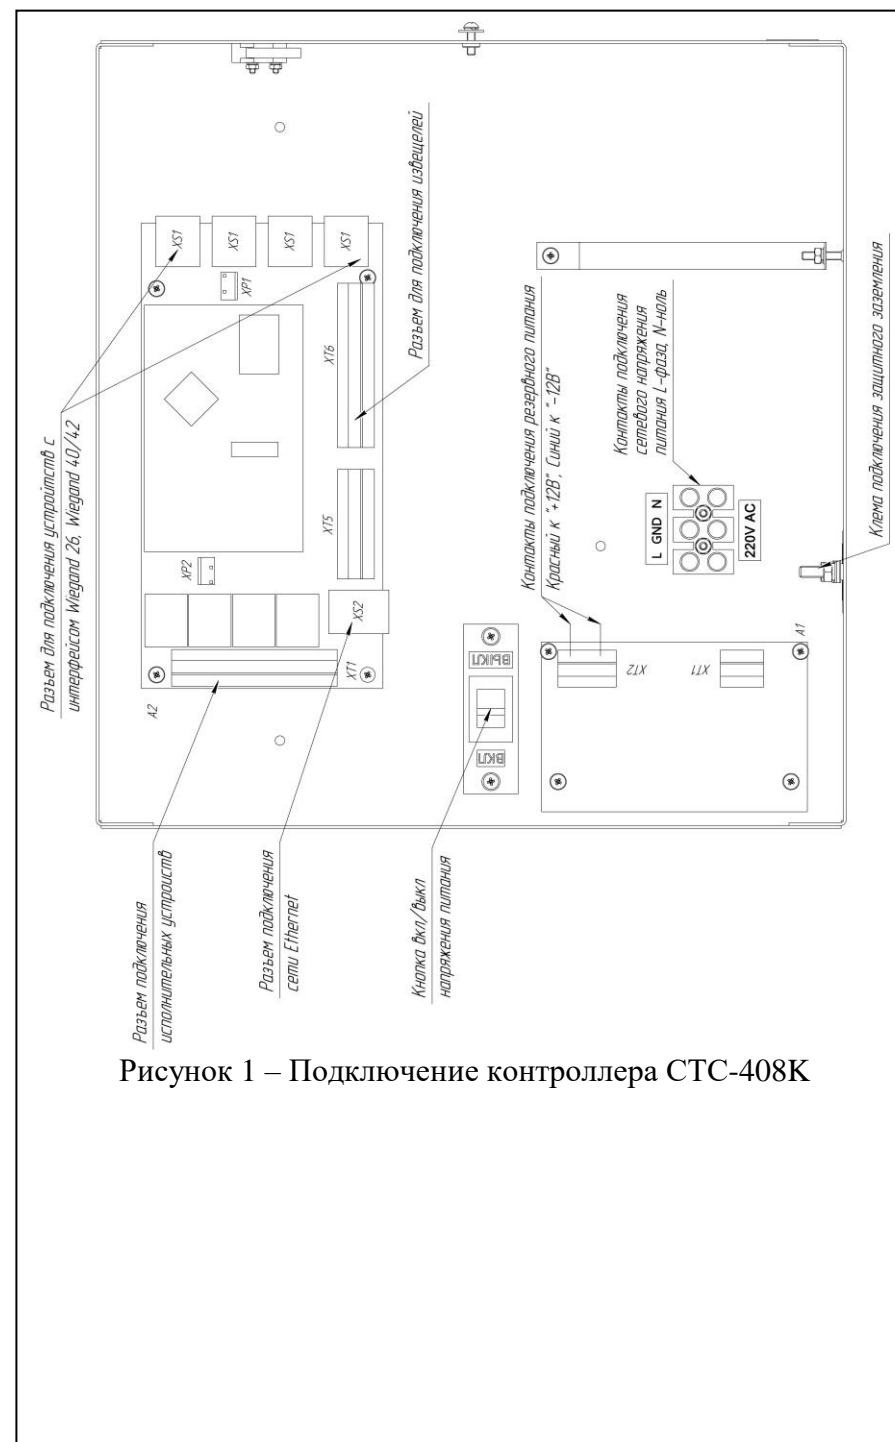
Разъем для подключения устройств с интерфейсом Wiegand 26, Wiegand 40/42

Разъем для подключения извещателей

XS1
XS1
XS1
XS1
XP1
XT6
XT5
XP2
XS2
XT1
A2

Разъем подключения исполнительных устройств

Разъем подключения сети Ethernet

Кнопка вкл/выкл напряжения питания

ВЫКЛ
ВКЛ

Контакты подключения резервного питания Красный к "+12В", Синий к "-12В"

Контакты подключения сетевого напряжения питания L-фаза, N-ноль

L GND N
220V AC

XT2
XT1
A1

Клема подключения защитного заземления

Рисунок 1 – Подключение контроллера СТС-408К